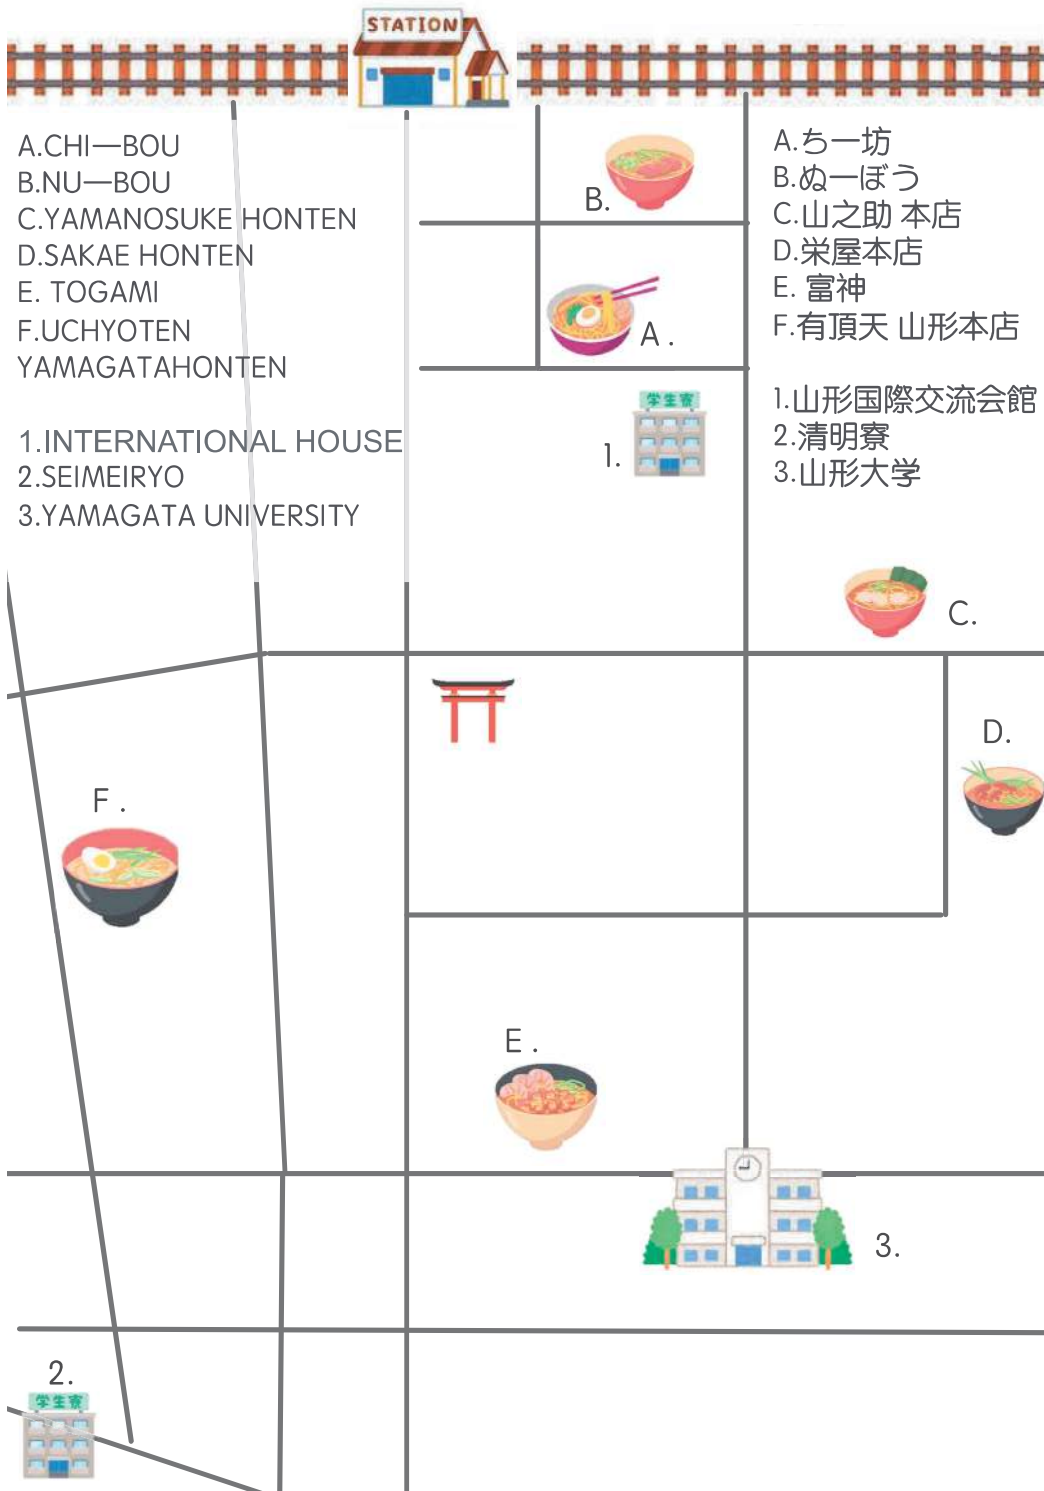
STATION

A.CHI—BOU
B.NU—BOU
C.YAMANOSUKE HONTEN
D.SAKAE HONTEN
E. TOGAMI
F.UCHYOTEN YAMAGATAHONTEN

1.INTERNATIONAL HOUSE
2.SEIMEIRYO
3.YAMAGATA UNIVERSITY

A.ち一坊
B.ぬーぼう
C.山之助 本店
D.栄屋本店
E. 富神
F.有頂天 山形本店

1.山形国際交流会館
2.清明寮
3.山形大学

B.
A .
学生寮
1.
C.
D.
F .
E .
3.
2.
学生寮